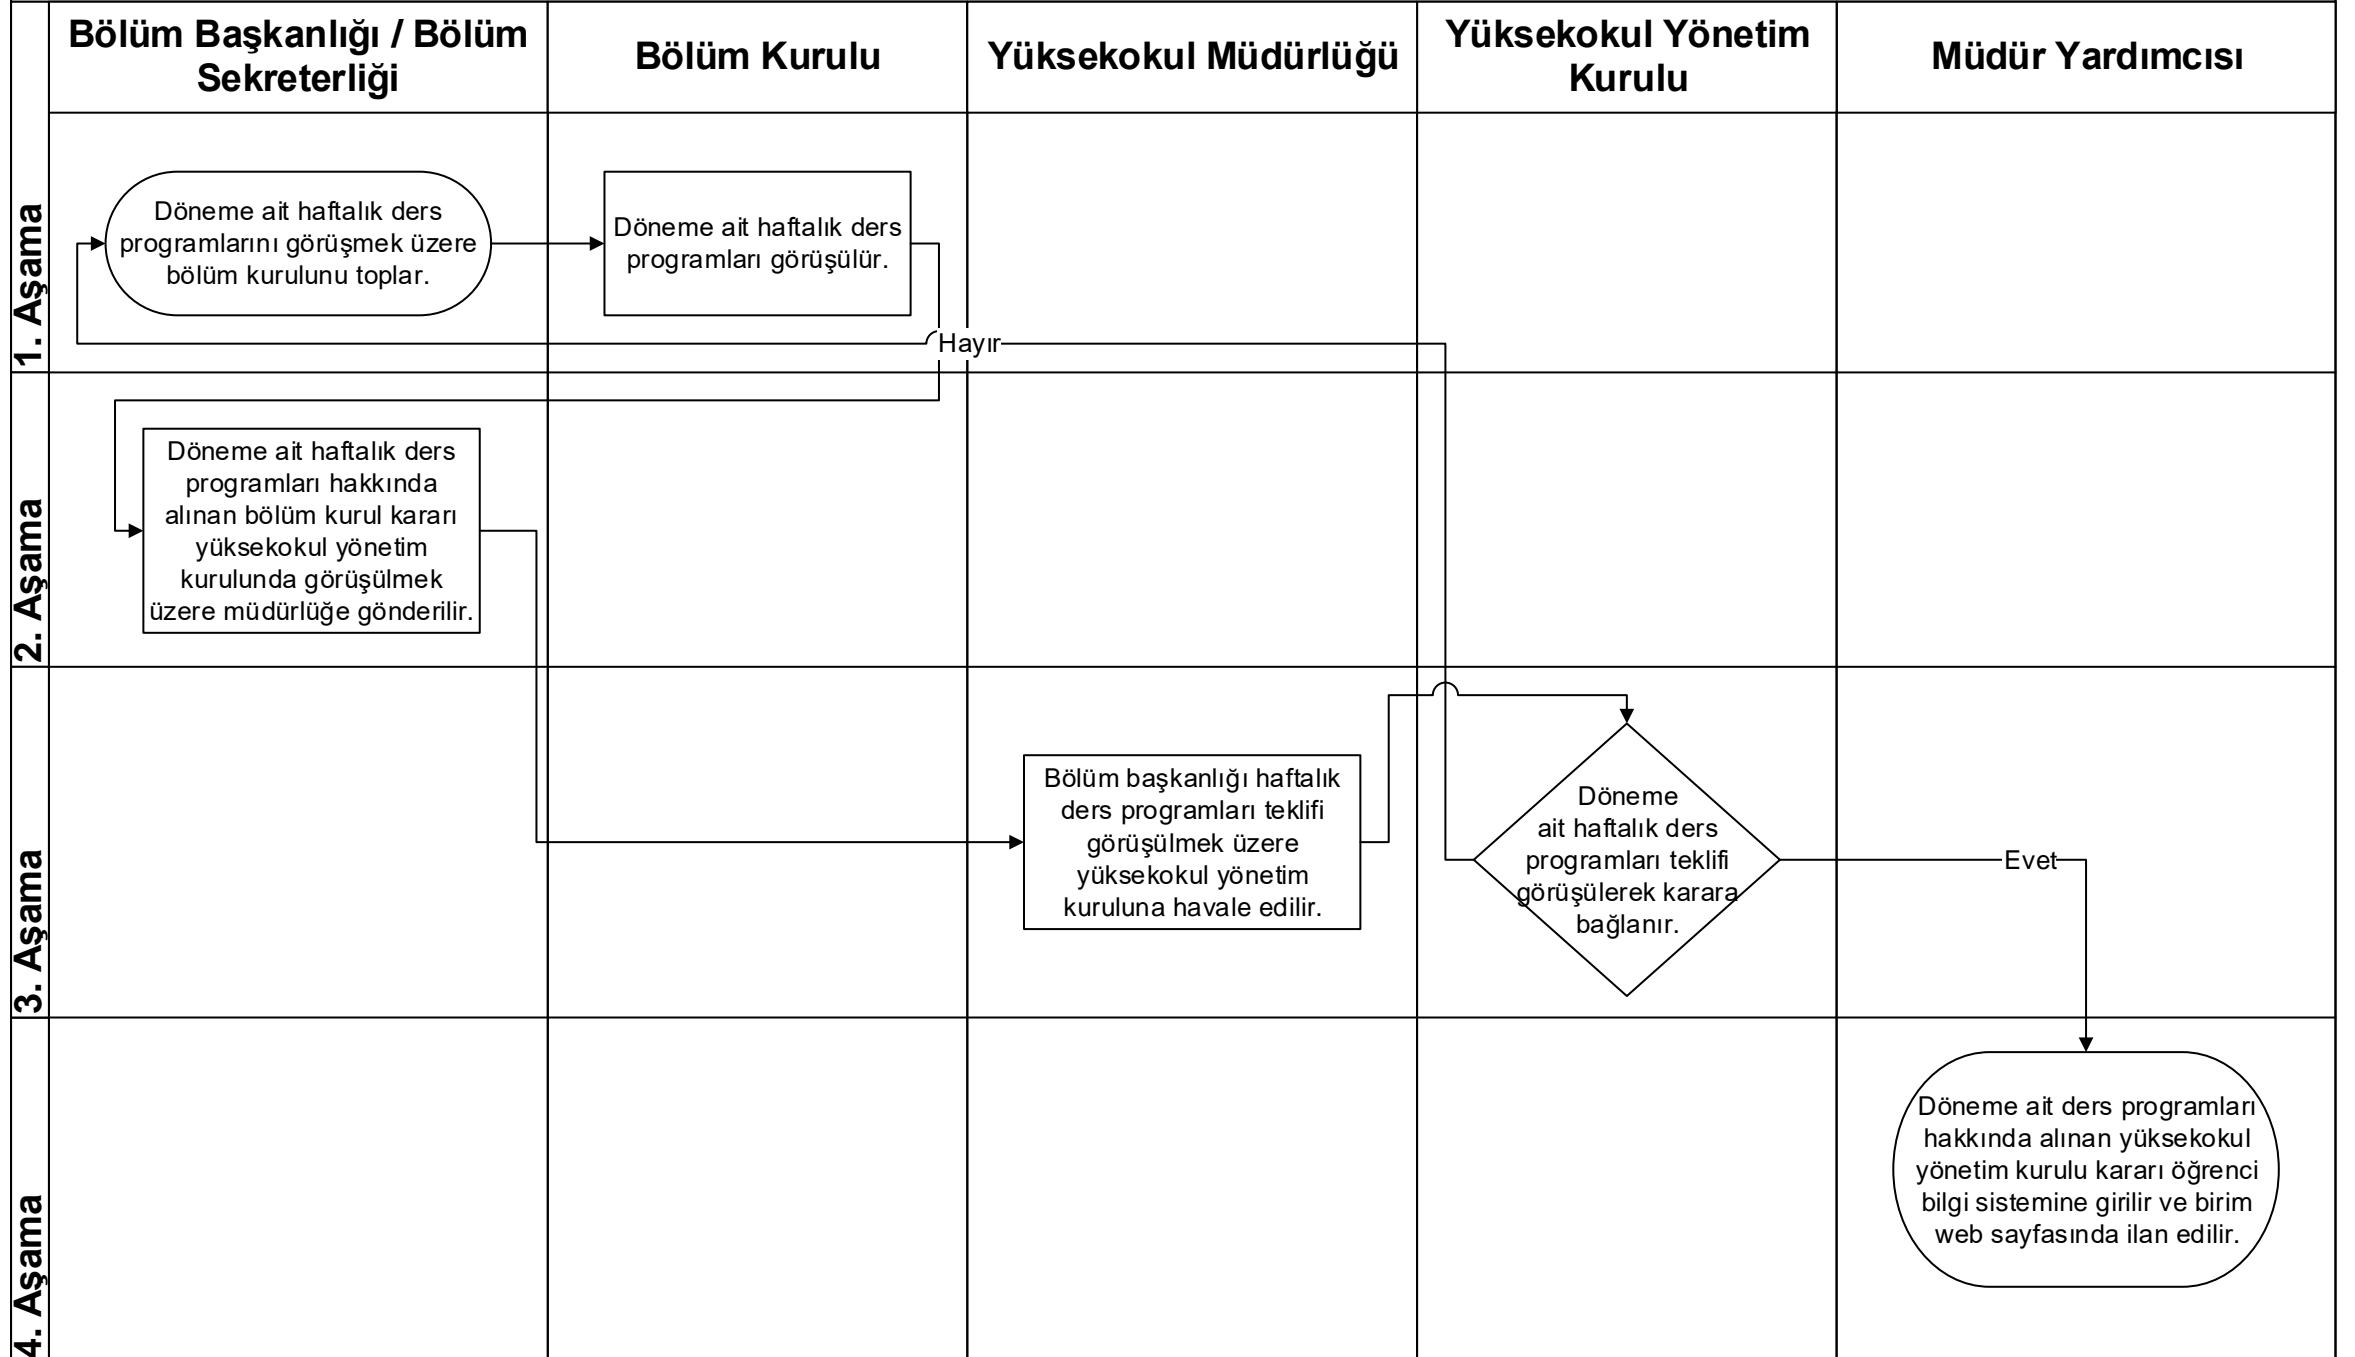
Bölüm Başkanlığı / Bölüm Sekreterliği

Bölüm Kurulu

Yüksekokul Müdürlüğü

Yüksekokul Yönetim Kurulu

Müdür Yardımcısı

1. Aşama

Döneme ait haftalık ders programlarını görüşmek üzere bölüm kurulunu toplar.

Döneme ait haftalık ders programları görüşülür.

Hayır

2. Aşama

Döneme ait haftalık ders programları hakkında alınan bölüm kurul kararı yüksekokul yönetim kurulunda görüşülmek üzere müdürlüğe gönderilir.

3. Aşama

Bölüm başkanlığı haftalık ders programları teklifi görüşülmek üzere yüksekokul yönetim kuruluna havale edilir.

Döneme ait haftalık ders programları teklifi görüşülerek karara bağlanır.

Evet

4. Aşama

Döneme ait ders programları hakkında alınan yüksekokul yönetim kurulu kararı öğrenci bilgi sistemine girilir ve birim web sayfasında ilan edilir.